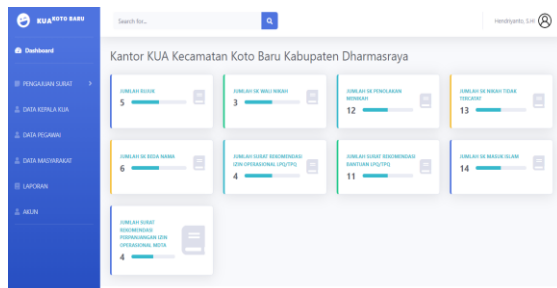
KUA KOTO BARU

Dashboard

PENGAJUAN SURAT >

DATA KEPALA KUA

DATA PEGAWAI

DATA MASYARAKAT

LAPORAN

AKUN

Search for...

Hendriyanto, S.H

Kantor KUA Kecamatan Koto Baru Kabupaten Dharmasraya

JUMLAH RUJUK
5

JUMLAH SK WALI NIKAH
3

JUMLAH SK PENOLAKAN MENIKAH
12

JUMLAH SK NIKAH TIDAK TERCATAT
13

JUMLAH SK BEDA NAMA
6

JUMLAH SURAT REKOMENDASI IZIN OPERASIONAL LPQ/TPQ
4

JUMLAH SURAT REKOMENDASI BANTUAN LPQ/TPQ
11

JUMLAH SK MASUK ISLAM
14

JUMLAH SURAT REKOMENDASI PERPANJANGAN IZIN OPERASIONAL MDTA
4